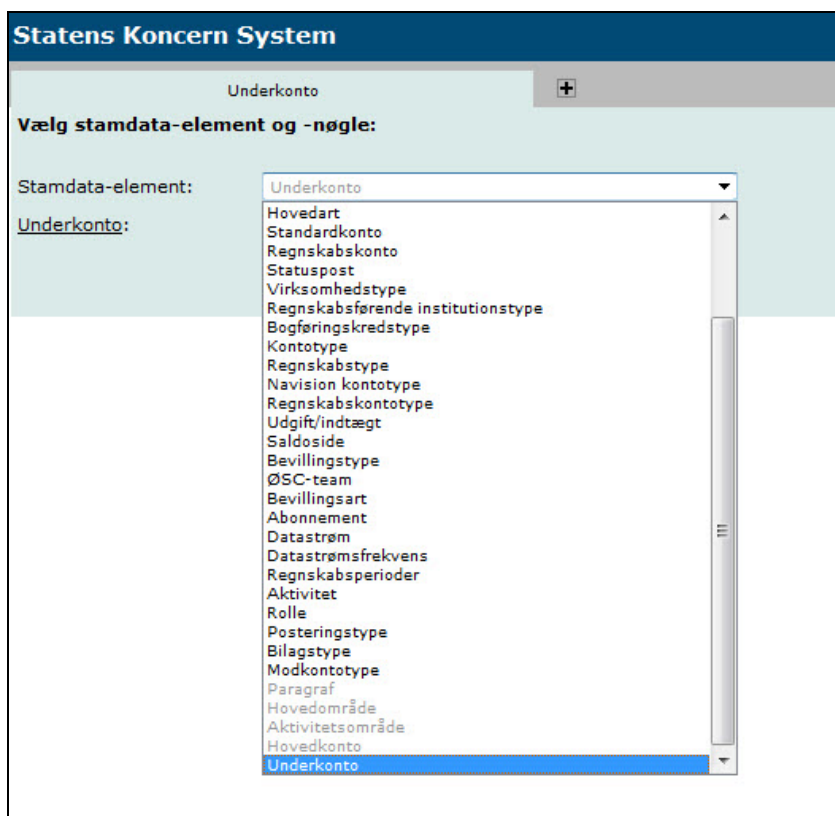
Statens Koncern System

Underkonto

+

Vælg stamdata-element og -nøgle:

Stamdata-element: Underkonto

Underkonto:

Hovedart
Standardkonto
Regnskabskonto
Statuspost
Virksomhedstype
Regnskabsførende institutionstype
Bogføringskredstype
Kontotype
Regnskabstype
Navision kontotype
Regnskabskontotype
Udgift/indtægt
Saldoside
Bevillingstype
ØSC-team
Bevillingsart
Abonnement
Datastrøm
Datastrømsfrekvens
Regnskabsperioder
Aktivitet
Rolle
Posteringstype
Bilagstype
Modkontotype
Paragraf
Hovedområde
Aktivitetsområde
Hovedkonto
Underkonto